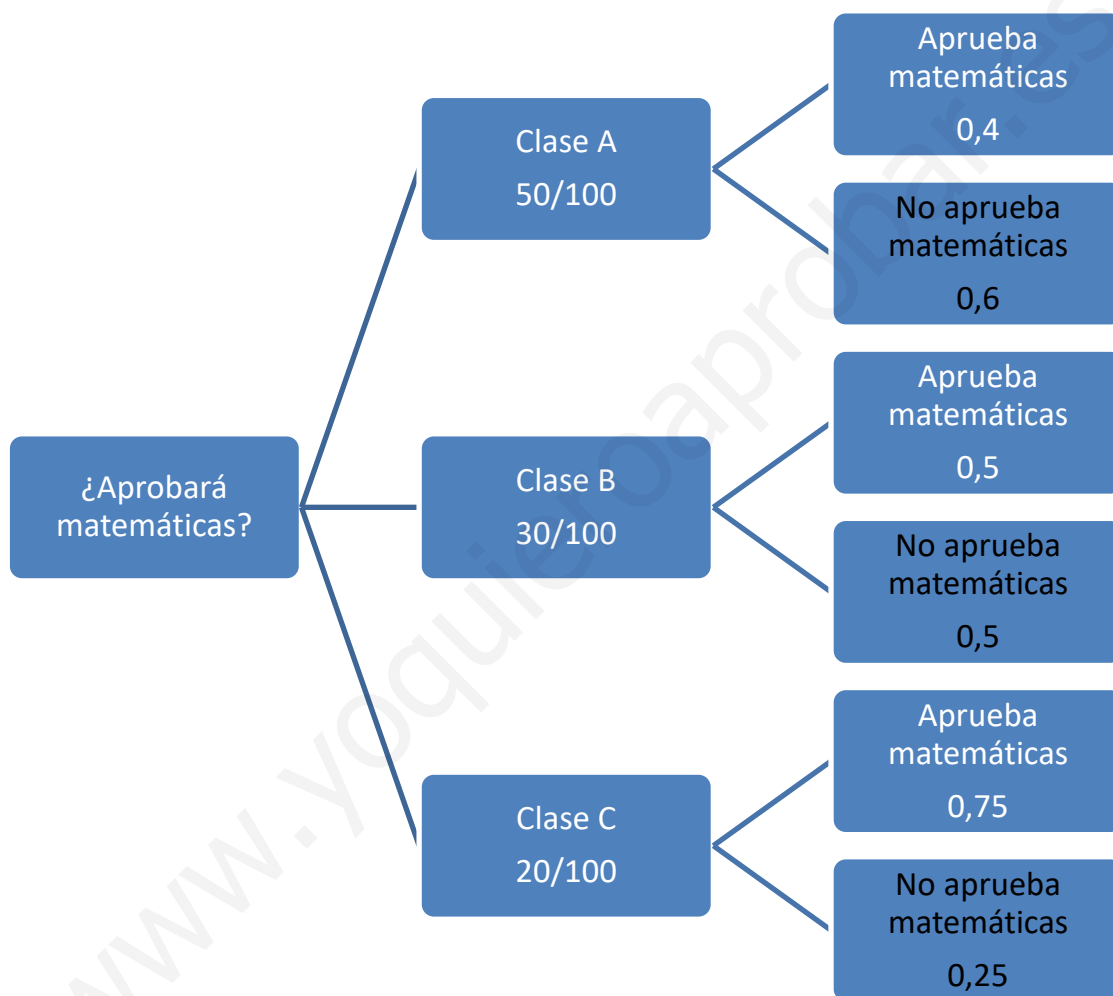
¿Aprobará matemáticas?

Clase A
50/100

Aprueba matemáticas
0,4

No aprueba matemáticas
0,6

Clase B
30/100

Aprueba matemáticas
0,5

No aprueba matemáticas
0,5

Clase C
20/100

Aprueba matemáticas
0,75

No aprueba matemáticas
0,25

www.yoquieroaprobar.es